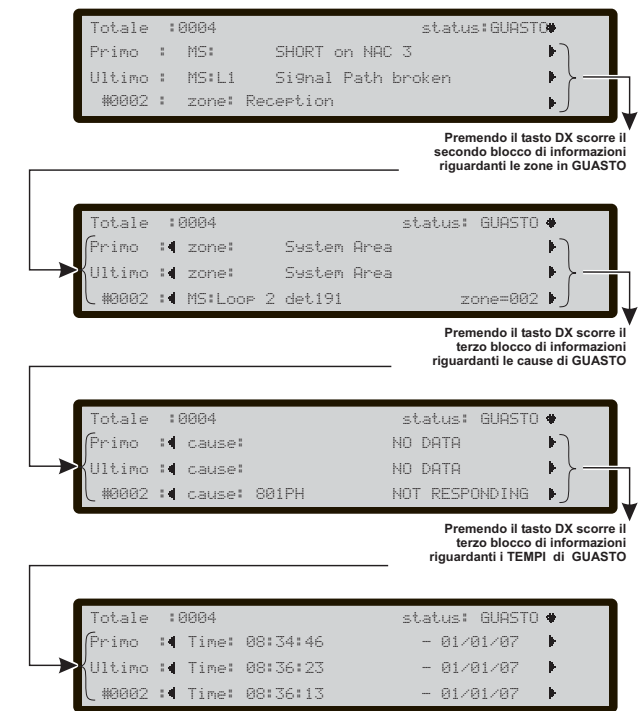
Totale :0004 status:GUASTO
Primo : MS: SHORT on NAC 3
Ultimo : MS:L1 Signal Path broken
#0002 : zone: Reception

Premendo il tasto DX scorre il secondo blocco di informazioni riguardanti le zone in GUASTO

Totale :0004 status: GUASTO
Primo : zone: System Area
Ultimo : zone: System Area
#0002 : MS:Loop 2 det191 zone=002

Premendo il tasto DX scorre il terzo blocco di informazioni riguardanti le cause di GUASTO

Totale :0004 status: GUASTO
Primo : cause: NO DATA
Ultimo : cause: NO DATA
#0002 : cause: 801PH NOT RESPONDING

Premendo il tasto DX scorre il terzo blocco di informazioni riguardanti i TEMPI di GUASTO

Totale :0004 status: GUASTO
Primo : Time: 08:34:46 - 01/01/07
Ultimo : Time: 08:36:23 - 01/01/07
#0002 : Time: 08:36:13 - 01/01/07